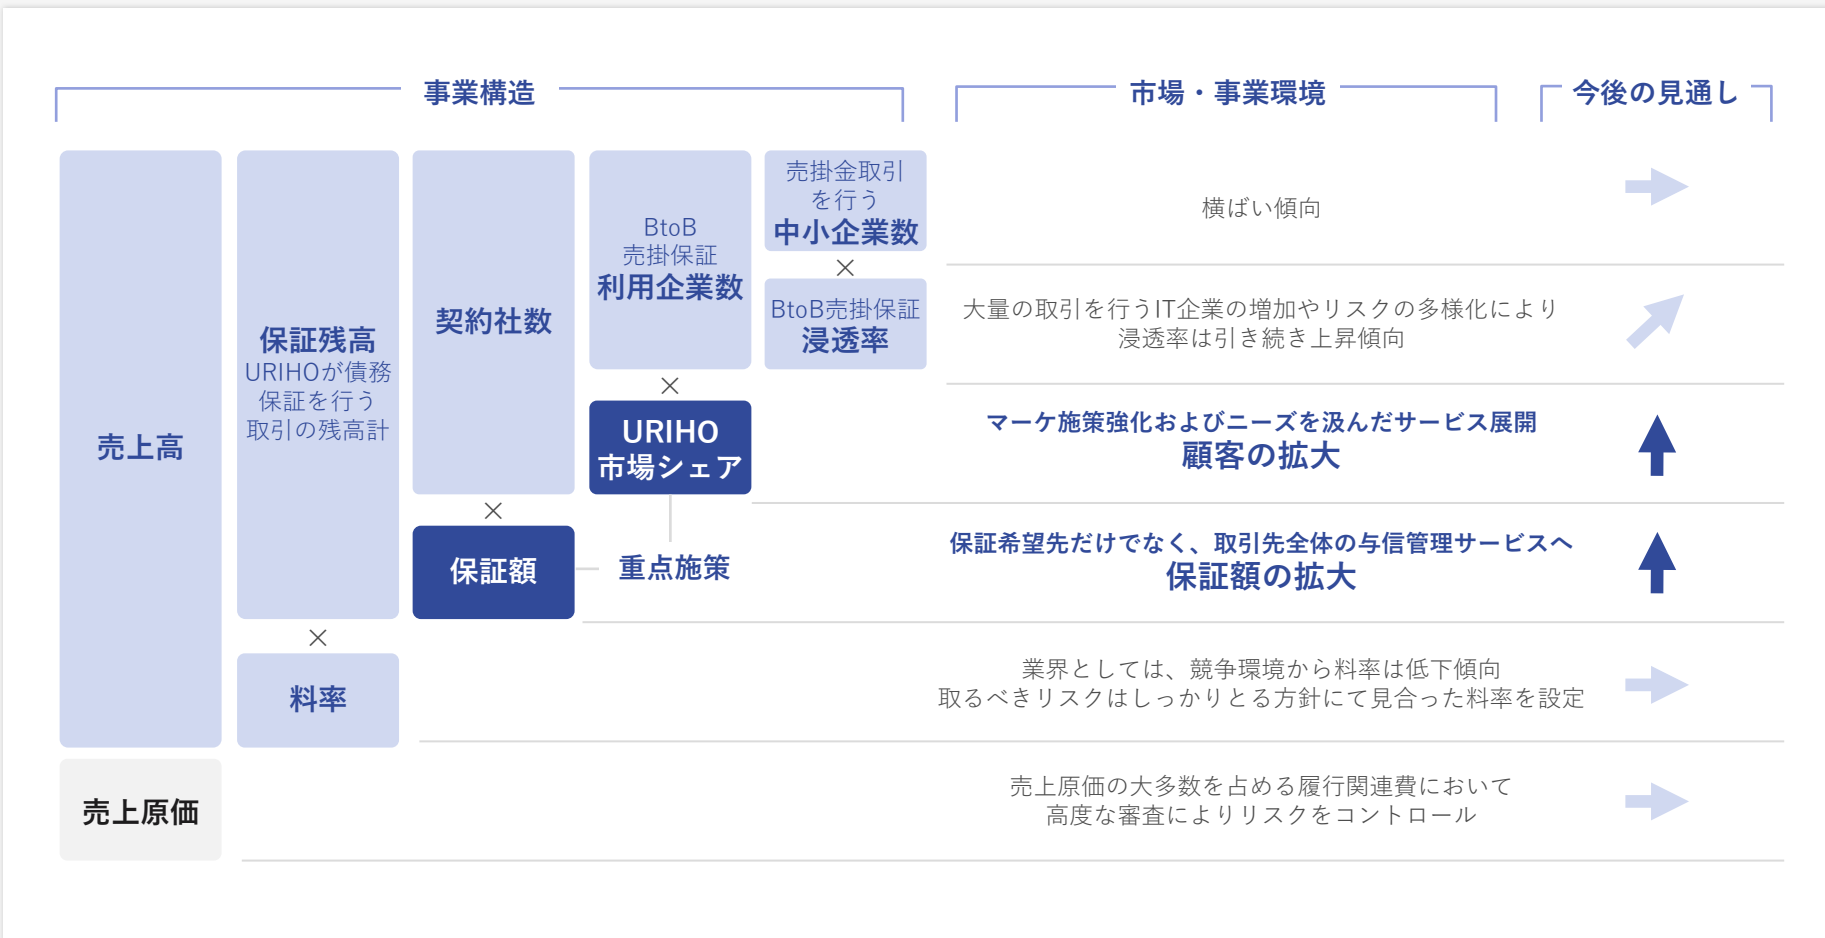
事業構造

市場・事業環境

今後の見通し

売上高

保証残高
URIHOが債務保証を行う取引の残高計

契約社数

BtoB
売掛保証
利用企業数

売掛金取引を行う
中小企業数

×

BtoB売掛保証
浸透率

横ばい傾向

大量の取引を行うIT企業の増加やリスクの多様化により浸透率は引き続き上昇傾向

×

URIHO
市場シェア

マーケ施策強化およびニーズを汲んだサービス展開
顧客の拡大

×

保証額

重点施策

保証希望先だけでなく、取引先全体の与信管理サービスへ
保証額の拡大

×

料率

業界としては、競争環境から料率は低下傾向
取るべきリスクはしっかりとる方針にて見合った料率を設定

売上原価

売上原価の大多数を占める履行関連費において
高度な審査によりリスクをコントロール